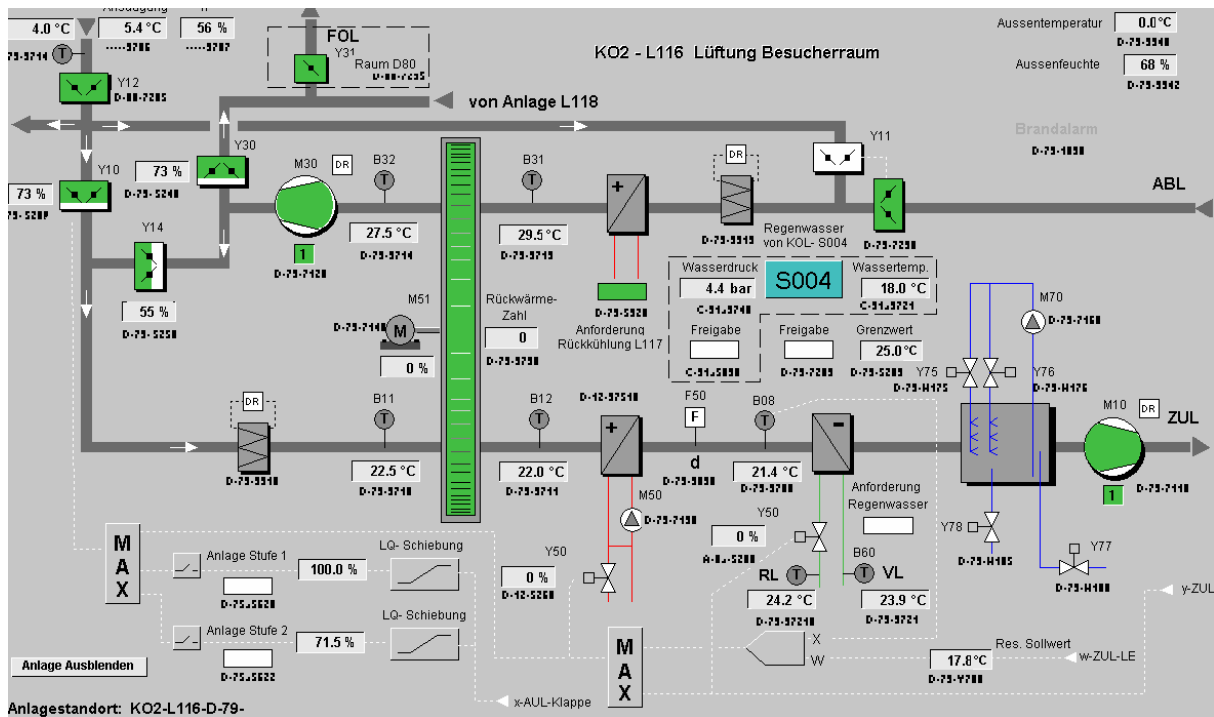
4.0 °C
Ansaugung
5.4 °C
----5706
rF
56 %
----5707
7S-S714
FOL
Y31
Raum D80
D-80-7235
KO2 - L116 Lüftung Besucherraum
Aussentemperatur
0.0°C
D-7S-5540
Aussenfeuchte
68 %
D-7S-5542
Y12
D-80-7285
von Anlage L118
Brandalarm
D-7S-1050
Y11
Y30
M30
DR
B32
B31
DR
73 %
Y10
73 %
7S-S20P
D-7S-S240
ABL
27.5 °C
D-7S-5714
29.5 °C
D-7S-5715
D-7S-5515
Regenwasser von KOL- S004
D-7S-7230
Y14
1
D-7S-7120
D-7S-5520
Wasserdruck
4.4 bar
C-51.5740
S004
Wassertemp.
18.0 °C
C-51.5721
55 %
D-7S-S250
M51
D-7S-7140
M
0 %
Rückwärme-Zahl
0
D-7S-5750
Anforderung Rückkühlung L117
Freigabe
C-51.5050
Freigabe
D-7S-7205
Grenzwert
25.0°C
D-7S-5205
M70
D-7S-7150
Y75
D-7S-H175
Y76
D-7S-H176
DR
B11
B12
D-12-57510
F50
F
B08
M10
DR
ZUL
D-7S-5510
22.5 °C
D-7S-5710
22.0 °C
D-7S-5711
d
D-7S-5050
21.4 °C
D-7S-5700
1
D-7S-7110
M50
D-7S-7150
Y50
0 %
A-8.-5200
Anforderung Regenwasser
MAX
Anlage Stufe 1
100.0 %
LQ- Schiebung
D-7S.5620
Y50
0 %
D-12-5260
B60
RL
VL
24.2 °C
D-7S-57210
23.9 °C
D-7S-5721
Y78
D-7S-H105
Y77
D-7S-H100
y-ZUL
Anlage Stufe 2
71.5 %
LQ- Schiebung
D-7S.5622
MAX
X
W
Res. Sollwert
17.8°C
D-7S-Y700
w-ZUL-LE
Anlage Ausblenden
x-AUL-Klappe
Anlagestandort: KO2-L116-D-79-